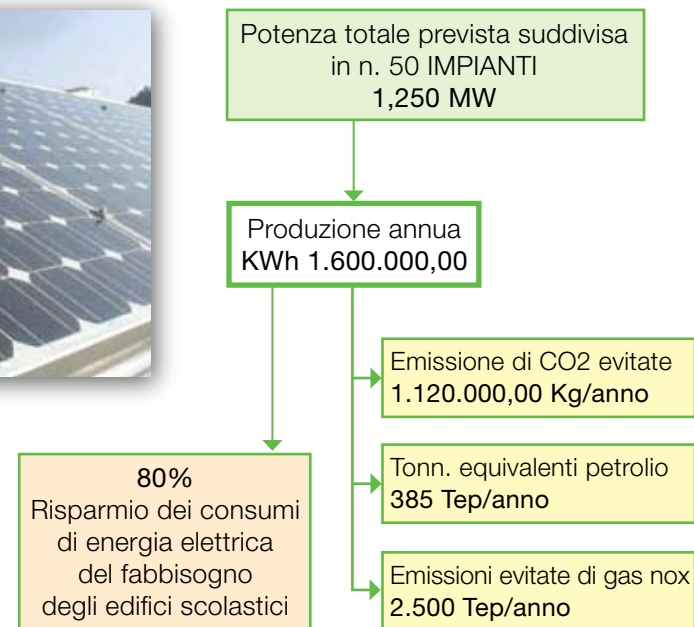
Potenza totale prevista suddivisa in n. 50 IMPIANTI
1,250 MW

Produzione annua
KWh 1.600.000,00

Emissione di CO2 evitate
1.120.000,00 Kg/anno

Tonn. equivalenti petrolio
385 Tep/anno

Emissioni evitate di gas nox
2.500 Tep/anno

80%
Risparmio dei consumi di energia elettrica del fabbisogno degli edifici scolastici